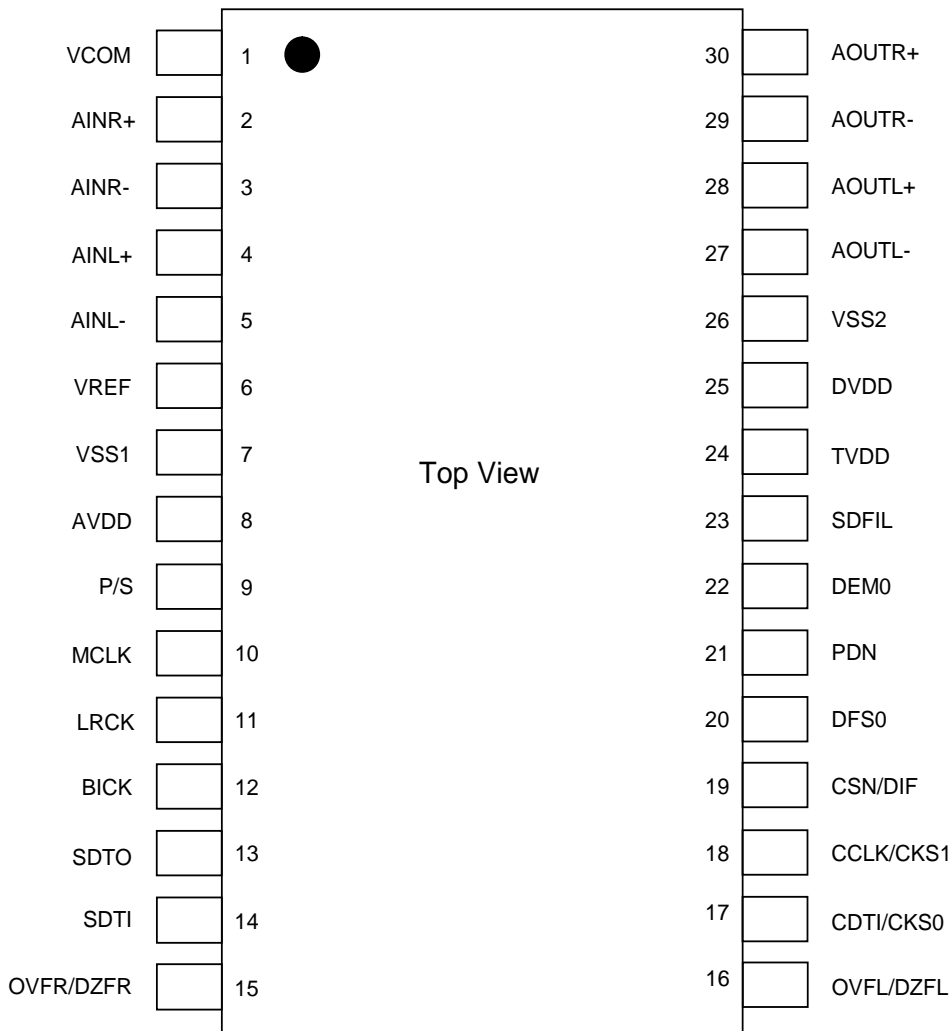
VCOM 1
AINR+ 2
AINR- 3
AINL+ 4
AINL- 5
VREF 6
VSS1 7
AVDD 8
P/S 9
MCLK 10
LRCK 11
BICK 12
SDTO 13
SDTI 14
OVFR/DZFR 15

Top View

30 AOUTR+
29 AOUTR-
28 AOUTL+
27 AOUTL-
26 VSS2
25 DVDD
24 TVDD
23 SDFIL
22 DEM0
21 PDN
20 DFS0
19 CSN/DIF
18 CCLK/CKS1
17 CDTI/CKS0
16 OVFL/DZFL